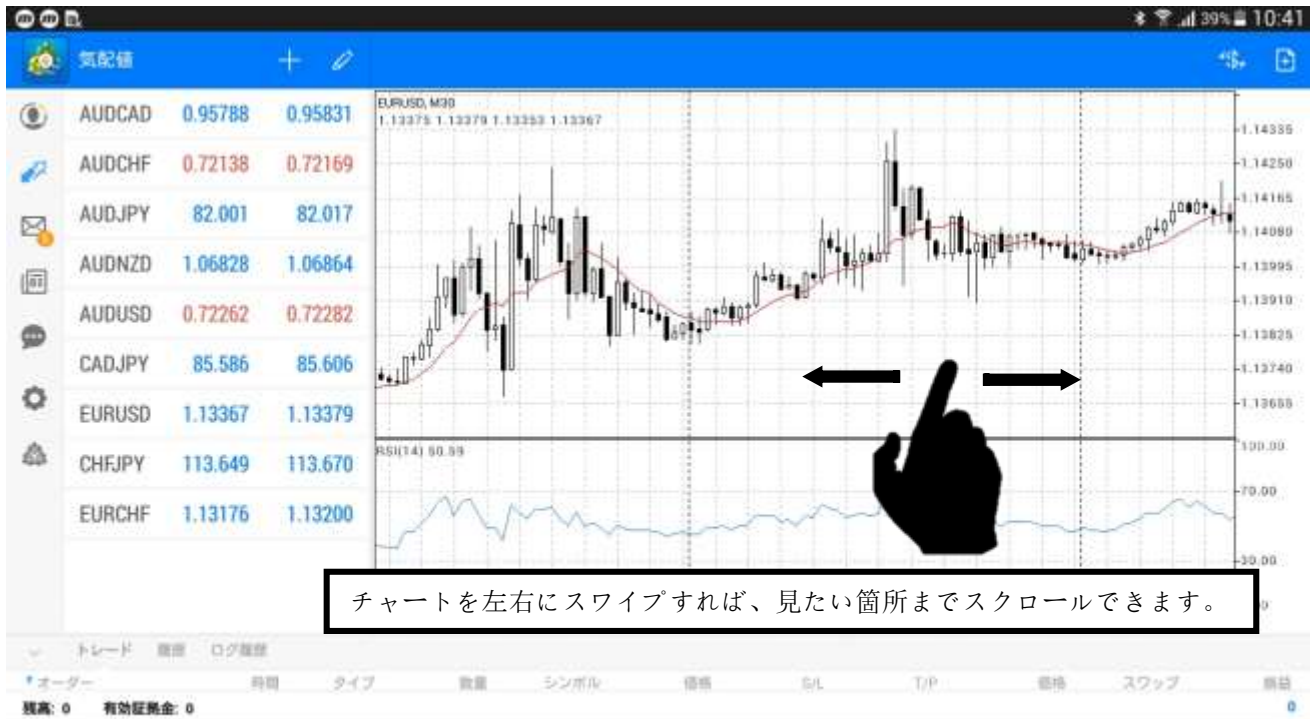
39% 10:41

気配値

| AUDCAD | 0.95788 | 0.95831 |
|---|---|---|
| AUDCHF | 0.72138 | 0.72169 |
| AUDJPY | 82.001 | 82.017 |
| AUDNZD | 1.06828 | 1.06864 |
| AUDUSD | 0.72262 | 0.72282 |
| CADJPY | 85.586 | 85.606 |
| EURUSD | 1.13367 | 1.13379 |
| CHFJPY | 113.649 | 113.670 |
| EURCHF | 1.13176 | 1.13200 |

EURUSD, M30
1.13375 1.13379 1.13353 1.13367

1.14335
1.14250
1.14165
1.14080
1.13995
1.13910
1.13825
1.13740
1.13655

RSI(14) 50.59

100.00
70.00
30.00

チャートを左右にスワイプすれば、見たい箇所までスクロールできます。

トレード 履歴 ログ履歴

オーダー 時間 タイプ 数量 シンボル 価格 S/L T/P 価格 スワップ 損益

残高: 0 有効証拠金: 0

0